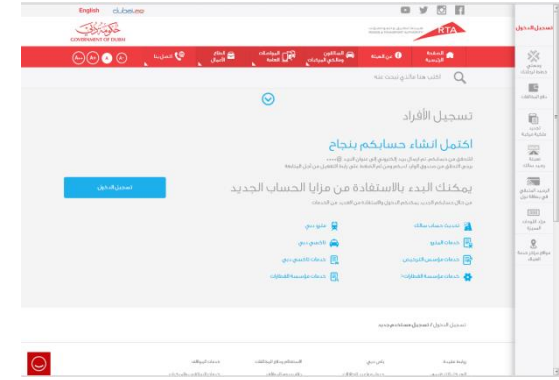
English dubai.ae

GOVERNMENT OF DUBAI

RTA

تسجيل الدخول

الصفحة الرئيسية

عن الهيئة

المتعاملون وشركاء الهيئة

المواصلات العامة

النظام والأعمال

اتصل بنا

اكتب هنا ماذا تبحث عنه

تسجيل الأفراد

اكتمل انشاء حسابكم بنجاح

يمكنك البدء بالاستفادة من مزايا الحساب الجديد

تسجيل الدخول

تحديث حساب سالك

خدمات المرور

خدمات مؤسسة الترخيص

خدمات مؤسسة القطارات

نول دبي

تاكسي دبي

خدمات تاكسي دبي

خدمات مؤسسة القطارات

تسجيل الدخول / تسجيل مستخدم جديد

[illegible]